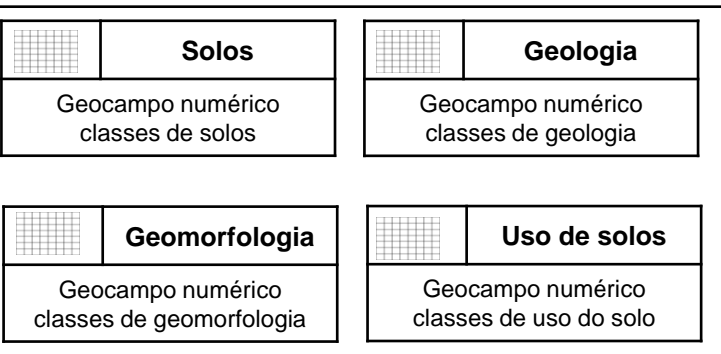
Solos

Geocampo numérico
classes de solos

Geologia

Geocampo numérico
classes de geologia

Geomorfologia

Geocampo numérico
classes de geomorfologia

Uso de solos

Geocampo numérico
classes de uso do solo